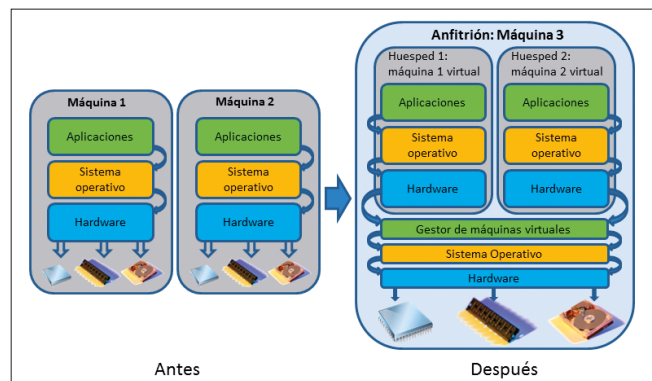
Máquina 1
Aplicaciones
Sistema operativo
Hardware

Máquina 2
Aplicaciones
Sistema operativo
Hardware

Anfitrión: Máquina 3
Huesped 1: máquina 1 virtual
Aplicaciones
Sistema operativo
Hardware

Huesped 2: máquina 2 virtual
Aplicaciones
Sistema operativo
Hardware

Gestor de máquinas virtuales
Sistema Operativo
Hardware

Antes
Después